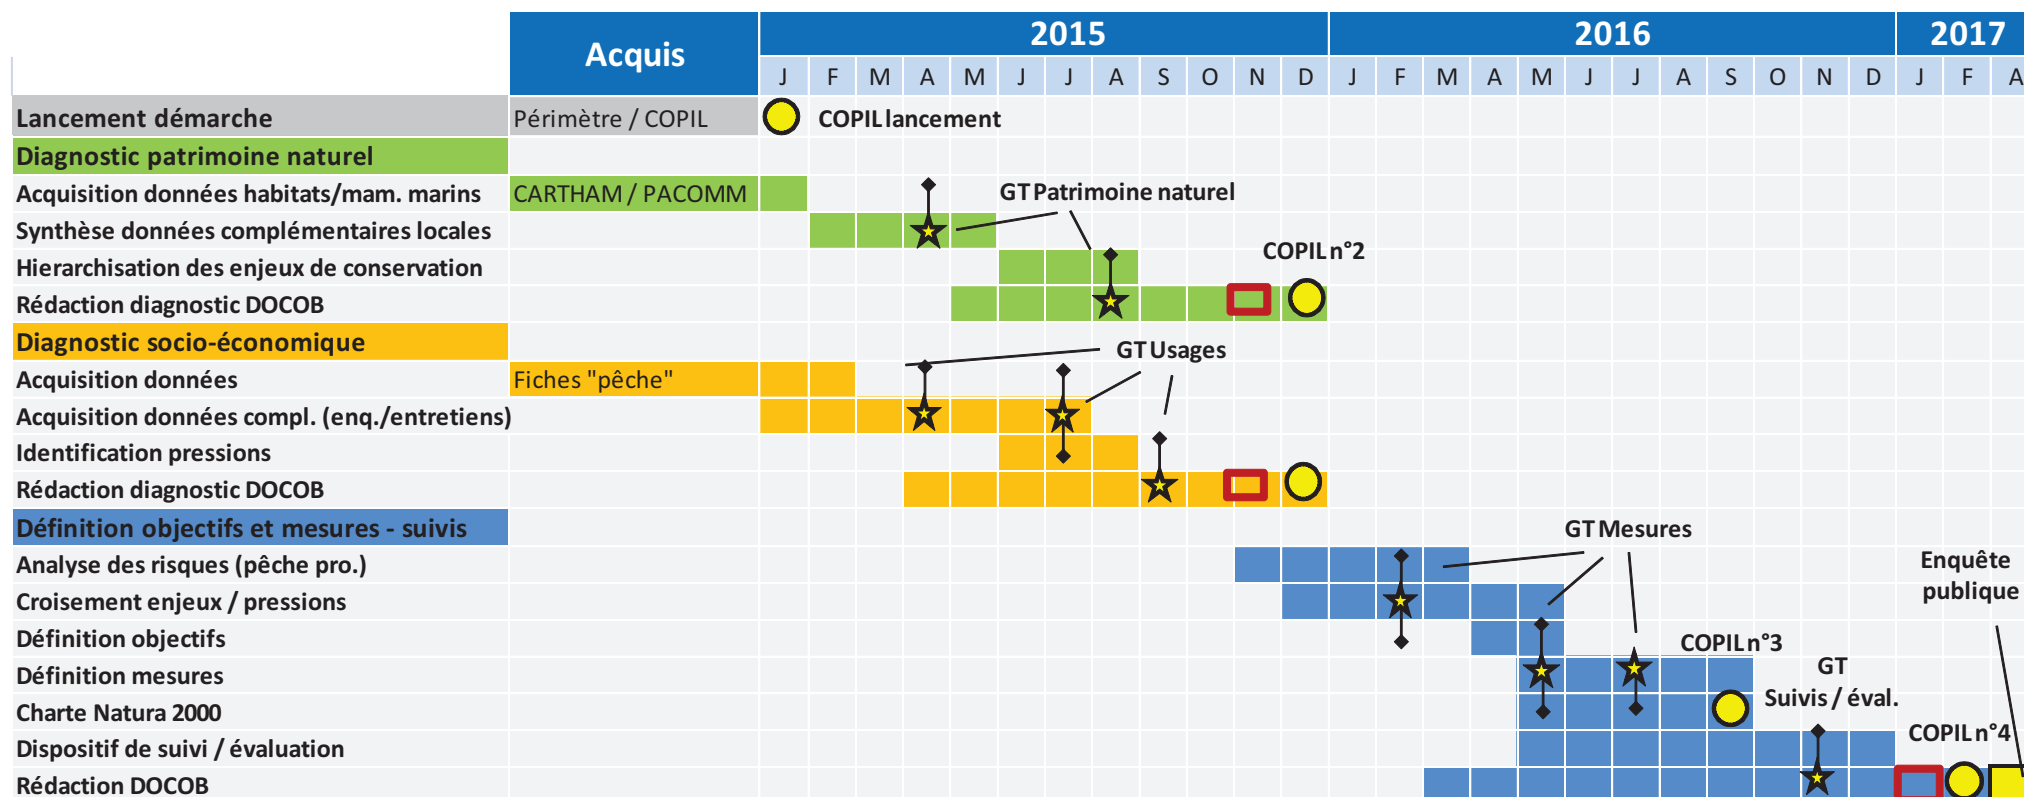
| | Acquis | 2015 | | | | | | | | | | | | 2016 | | | | | | | | | | | | 2017 | | |
|---|---|---|---|---|---|---|---|---|---|---|---|---|---|---|---|---|---|---|---|---|---|---|---|---|---|---|---|---|
| | | J | F | M | A | M | J | J | A | S | O | N | D | J | F | M | A | M | J | J | A | S | O | N | D | J | F | A |
| Lancement démarche | Périmètre / COPIL | COPIL lancement | | | | | | | | | | | | | | | | | | | | | | | | | | |
| Diagnostic patrimoine naturel | | | | | | | | | | | | | | | | | | | | | | | | | | | | |
| Acquisition données habitats/mam. marins | CARTHAM / PACOMM | | | | | | | | | | | | | | | | | | | | | | | | | | | |
| Synthèse données complémentaires locales | | | | | | | | | | | | | | | | | | | | | | | | | | | | |
| Hierarchisation des enjeux de conservation | | | | | | | | | | | | | | | | | | | | | | | | | | | | |
| Rédaction diagnostic DOCOB | | | | | | | | | | | | | | | | | | | | | | | | | | | | |
| Diagnostic socio-économique | | | | | | | | | | | | | | | | | | | | | | | | | | | | |
| Acquisition données | Fiches "pêche" | | | | | | | | | | | | | | | | | | | | | | | | | | | |
| Acquisition données compl. (enq./entretiens) | | | | | | | | | | | | | | | | | | | | | | | | | | | | |
| Identification pressions | | | | | | | | | | | | | | | | | | | | | | | | | | | | |
| Rédaction diagnostic DOCOB | | | | | | | | | | | | | | | | | | | | | | | | | | | | |
| Définition objectifs et mesures - suivis | | | | | | | | | | | | | | | | | | | | | | | | | | | | |
| Analyse des risques (pêche pro.) | | | | | | | | | | | | | | | | | | | | | | | | | | | | |
| Croisement enjeux / pressions | | | | | | | | | | | | | | | | | | | | | | | | | | | | |
| Définition objectifs | | | | | | | | | | | | | | | | | | | | | | | | | | | | |
| Définition mesures | | | | | | | | | | | | | | | | | | | | | | | | | | | | |
| Charte Natura 2000 | | | | | | | | | | | | | | | | | | | | | | | | | | | | |
| Dispositif de suivi / évaluation | | | | | | | | | | | | | | | | | | | | | | | | | | | | |
| Rédaction DOCOB | | | | | | | | | | | | | | | | | | | | | | | | | | | | |

GT Patrimoine naturel
COPIL n°2
GT Usages
GT Mesures
Enquête publique
COPIL n°3
GT Suivis / éval.
COPIL n°4